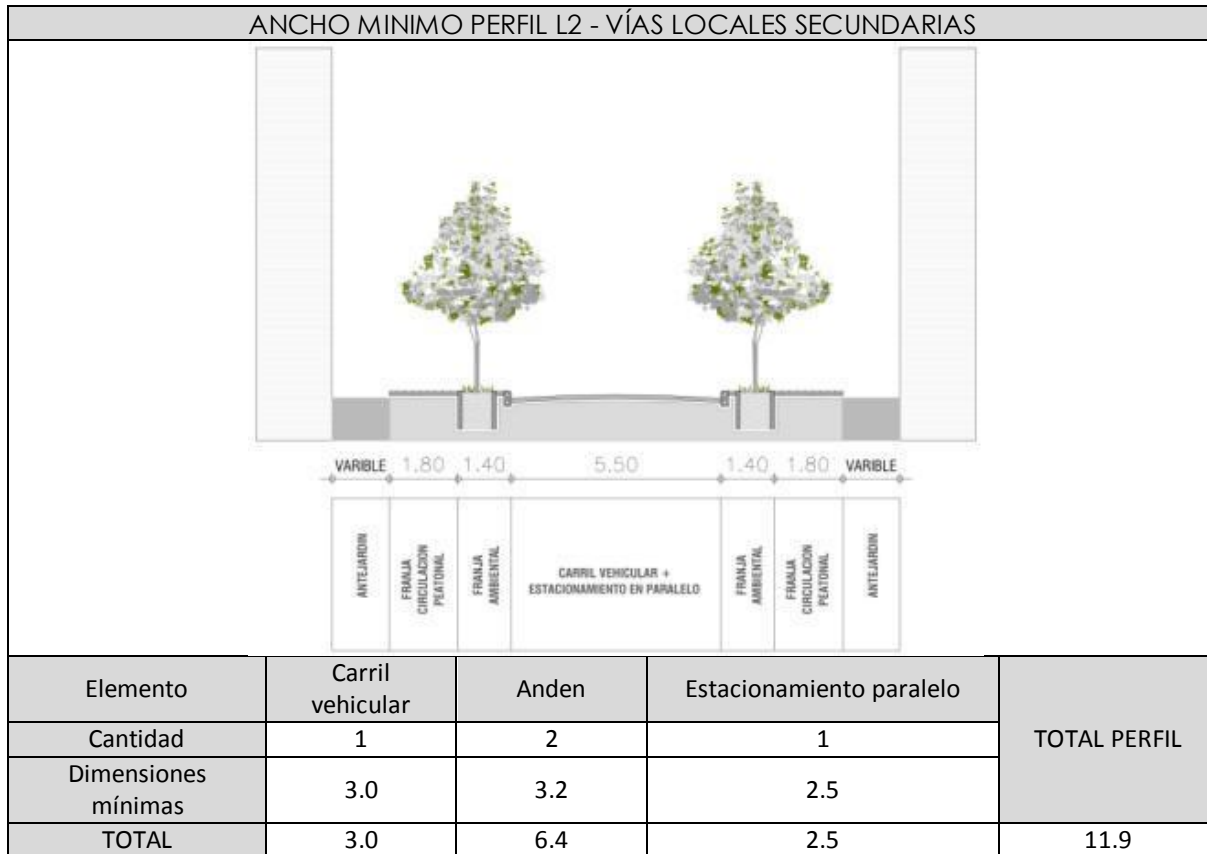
ANCHO MINIMO PERFIL L2 - VÍAS LOCALES SECUNDARIAS

VARIBLE 1.80 1.40 5.50 1.40 1.80 VARIBLE

ANTEJARDIN
FRANJA CIRCULACION PEATONAL
FRANJA AMBIENTAL
CARRIL VEHICULAR + ESTACIONAMIENTO EN PARALELO
FRANJA AMBIENTAL
FRANJA CIRCULACION PEATONAL
ANTEJARDIN

| Elemento | Carril vehicular | Anden | Estacionamiento paralelo | TOTAL PERFIL |
|---|---|---|---|---|
| Cantidad | 1 | 2 | 1 | |
| Dimensiones mínimas | 3.0 | 3.2 | 2.5 | |
| TOTAL | 3.0 | 6.4 | 2.5 | 11.9 |